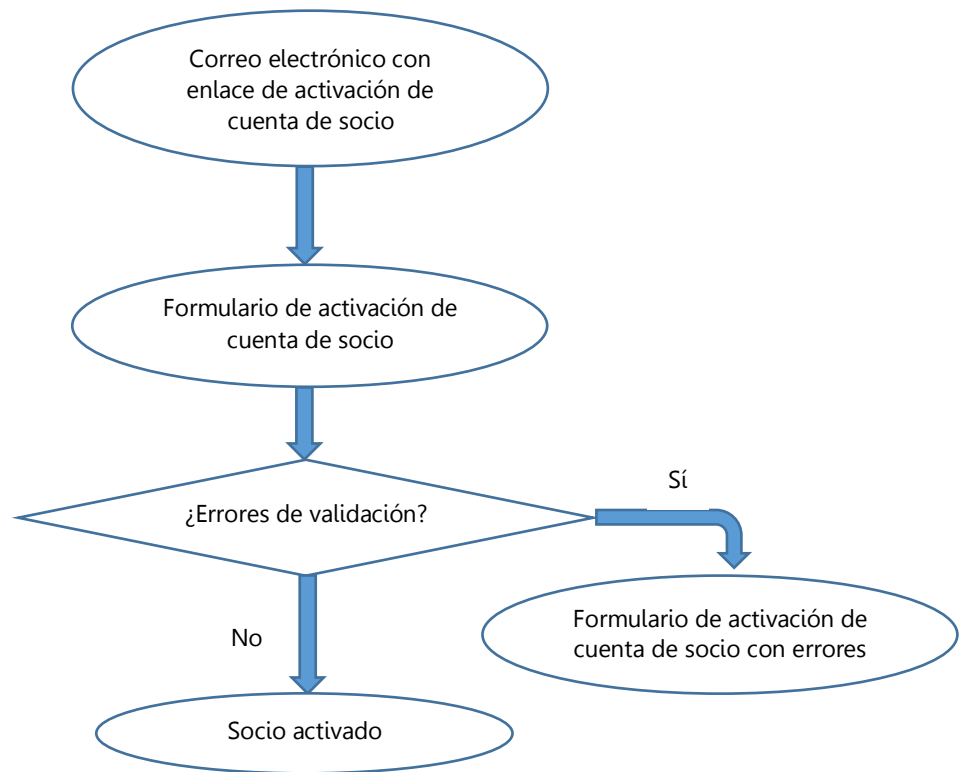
Correo electrónico con enlace de activación de cuenta de socio

Formulario de activación de cuenta de socio

¿Errores de validación?

Sí

Formulario de activación de cuenta de socio con errores

No

Socio activado